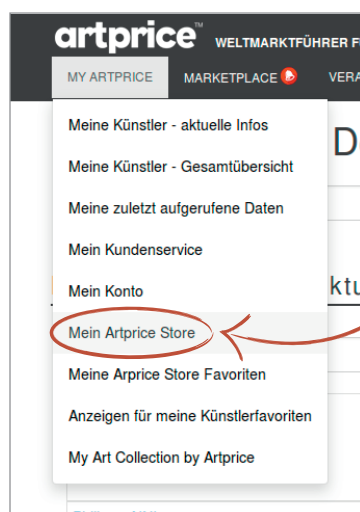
artprice™ WELTMARKTFÜHRER F

MY ARTPRICE
MARKETPLACE
VERA

Meine Künstler - aktuelle Infos
Meine Künstler - Gesamtübersicht
Meine zuletzt aufgerufene Daten
Mein Kundenservice
Mein Konto
Mein Artprice Store
Meine Arprice Store Favoriten
Anzeigen für meine Künstlerfavoriten
My Art Collection by Artprice

D
ktu